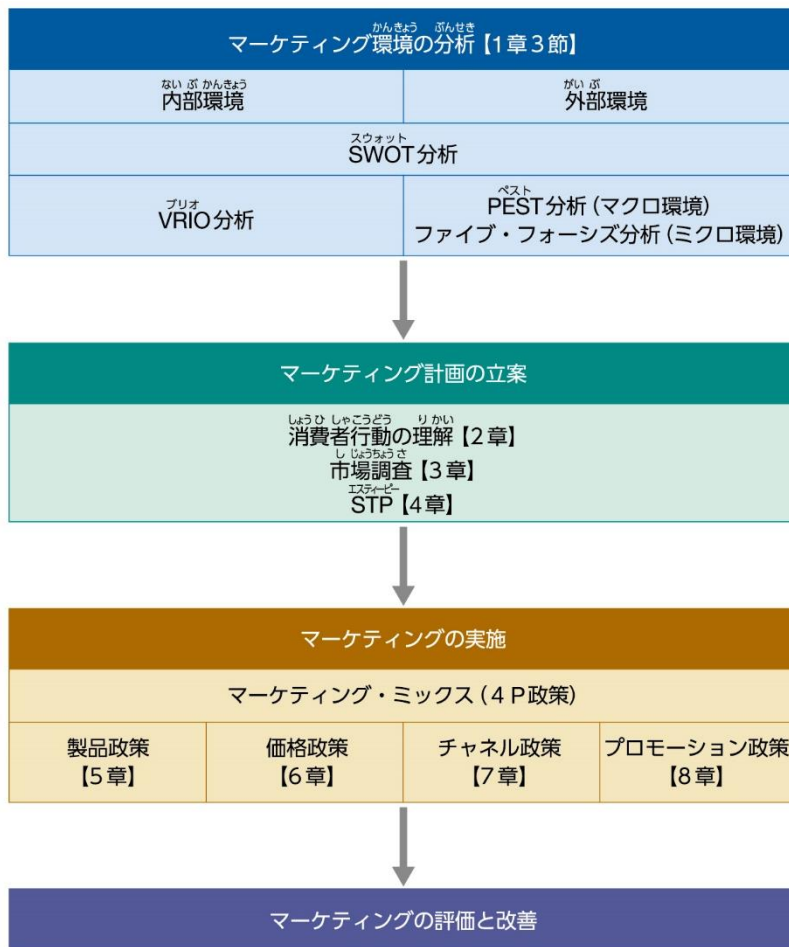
マーケティング環境の分析【1章3節】

| 内部環境 | 外部環境 |
|---|---|
| SWOT分析 | |
| VRIO分析 | PEST分析（マクロ環境）ファイブ・フォーシズ分析（ミクロ環境） |

マーケティング計画の立案

消費者行動の理解【2章】
市場調査【3章】
STP【4章】

マーケティングの実施

マーケティング・ミックス（4P政策）

| 製品政策【5章】 | 価格政策【6章】 | チャネル政策【7章】 | プロモーション政策【8章】 |
|---|---|---|---|

マーケティングの評価と改善